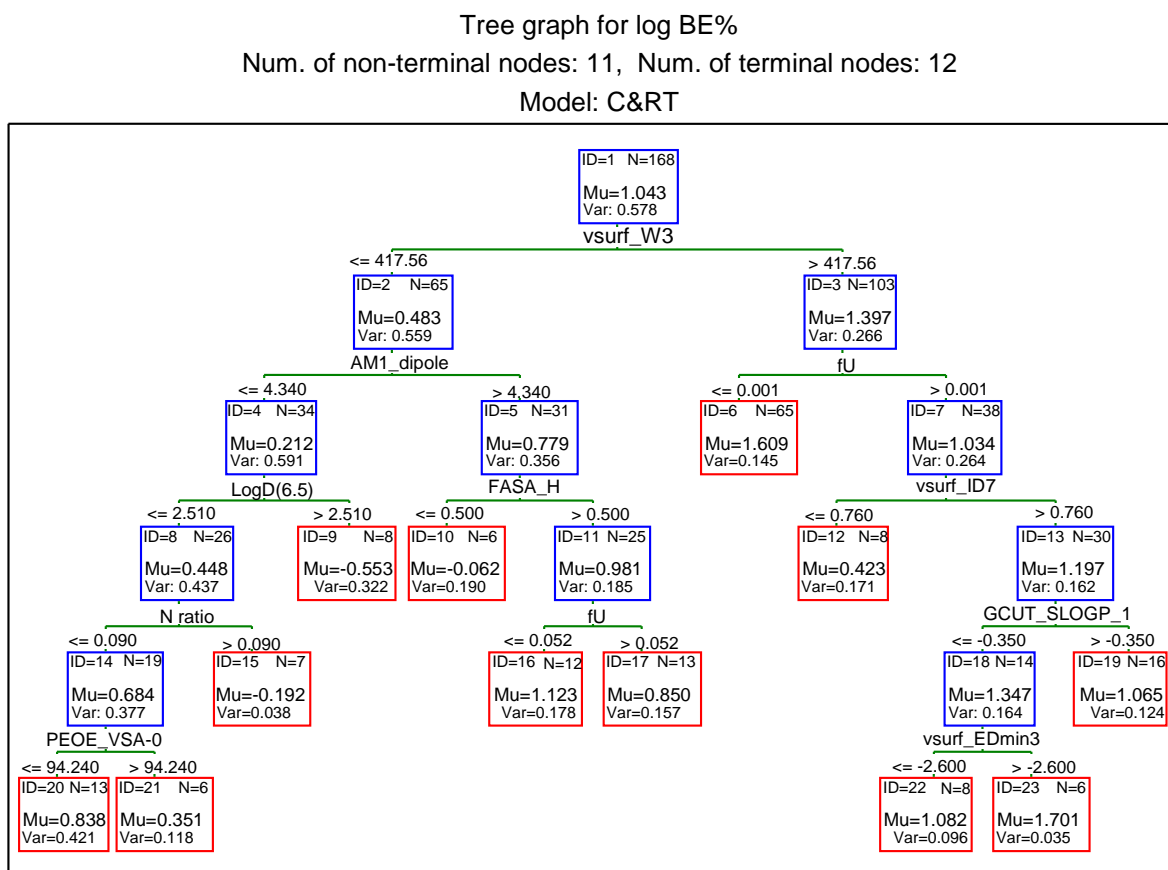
Tree graph for log BE%
Num. of non-terminal nodes: 11, Num. of terminal nodes: 12
Model: C&RT

ID=1 N=168
Mu=1.043
Var: 0.578
vsurf_W3

<= 417.56
ID=2 N=65
Mu=0.483
Var: 0.559
AM1_dipole

> 417.56
ID=3 N=103
Mu=1.397
Var: 0.266
fU

<= 4.340
ID=4 N=34
Mu=0.212
Var: 0.591
LogD(6.5)

> 4.340
ID=5 N=31
Mu=0.779
Var: 0.356
FASA_H

<= 0.001
ID=6 N=65
Mu=1.609
Var=0.145

> 0.001
ID=7 N=38
Mu=1.034
Var: 0.264
vsurf_ID7

<= 2.510
ID=8 N=26
Mu=0.448
Var: 0.437
N ratio

> 2.510
ID=9 N=8
Mu=-0.553
Var=0.322

<= 0.500
ID=10 N=6
Mu=-0.062
Var=0.190

> 0.500
ID=11 N=25
Mu=0.981
Var: 0.185
fU

<= 0.760
ID=12 N=8
Mu=0.423
Var=0.171

> 0.760
ID=13 N=30
Mu=1.197
Var: 0.162
GCUT_SLOGP_1

<= 0.090
ID=14 N=19
Mu=0.684
Var: 0.377
PEOE_VSA-0

> 0.090
ID=15 N=7
Mu=-0.192
Var=0.038

<= 0.052
ID=16 N=12
Mu=1.123
Var=0.178

> 0.052
ID=17 N=13
Mu=0.850
Var=0.157

<= -0.350
ID=18 N=14
Mu=1.347
Var: 0.164
vsurf_EDmin3

> -0.350
ID=19 N=16
Mu=1.065
Var=0.124

<= 94.240
ID=20 N=13
Mu=0.838
Var=0.421

> 94.240
ID=21 N=6
Mu=0.351
Var=0.118

<= -2.600
ID=22 N=8
Mu=1.082
Var=0.096

> -2.600
ID=23 N=6
Mu=1.701
Var=0.035